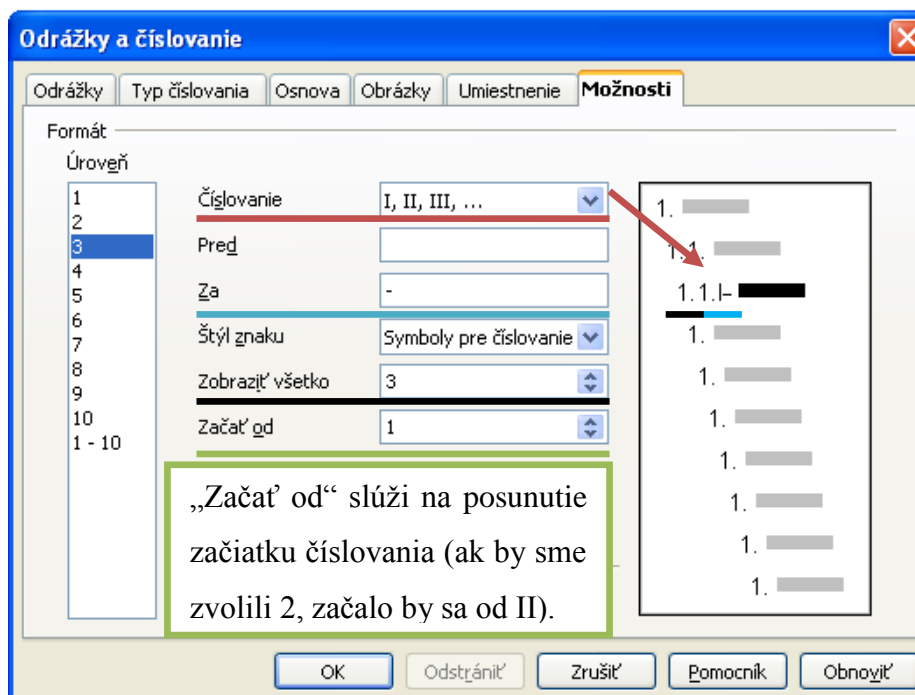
Odrážky a číslovanie

Odrážky | Typ číslovania | Osnova | Obrázky | Umiestnenie | Možnosti

Formát

Úroveň

1
2
3
4
5
6
7
8
9
10
1 - 10

Číslovanie: I, II, III, ...

Pred

Za: -

Štýl znaku: Symboly pre číslovanie

Zobraziť všetko: 3

Začať od: 1

„Začať od“ slúži na posunutie začiatku číslovania (ak by sme zvolili 2, začalo by sa od II).

1.
1.1.
1.1.I-
1.
1.
1.
1.
1.
1.
1.

OK | Odstrániť | Zrušiť | Pomocník | Obnoviť